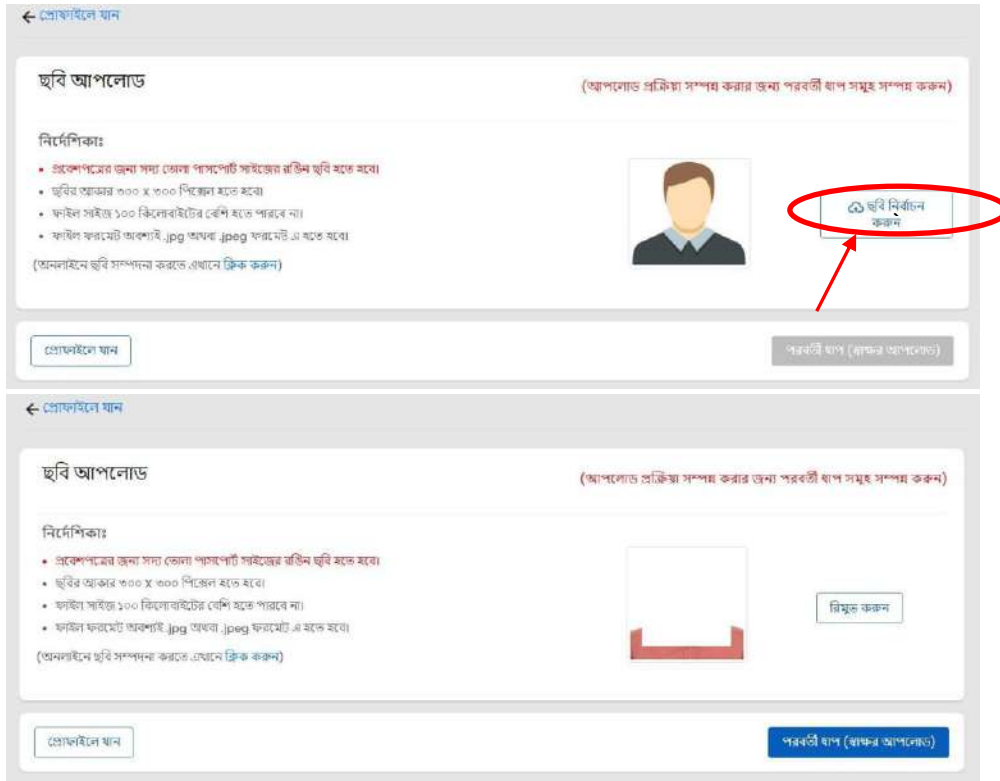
← প্রোফাইলে যান

ছবি আপলোড

(আপলোড প্রক্রিয়া সম্পন্ন করার জন্য পরবর্তী ধাপ সমূহ সম্পন্ন করুন)

নির্দেশিকাঃ

• প্রবেশপত্রের জন্য সদ্য তোলা পাসপোর্ট সাইজের রঙিন ছবি হতে হবে।
• ছবির আকার ৩০০ x ৩০০ পিক্সেল হতে হবে।
• ফাইল সাইজ ১০০ কিলোবাইটের বেশি হতে পারবে না।
• ফাইল ফরমেট অবশ্যই .jpg অথবা .jpeg ফরমেট এ হতে হবে।

(অনলাইনে ছবি সম্পাদনা করতে এখানে ক্লিক করুন)

ছবি নির্বাচন করুন

প্রোফাইলে যান

পরবর্তী ধাপ (স্বাক্ষর আপলোড)

← প্রোফাইলে যান

ছবি আপলোড

(আপলোড প্রক্রিয়া সম্পন্ন করার জন্য পরবর্তী ধাপ সমূহ সম্পন্ন করুন)

নির্দেশিকাঃ

• প্রবেশপত্রের জন্য সদ্য তোলা পাসপোর্ট সাইজের রঙিন ছবি হতে হবে।
• ছবির আকার ৩০০ x ৩০০ পিক্সেল হতে হবে।
• ফাইল সাইজ ১০০ কিলোবাইটের বেশি হতে পারবে না।
• ফাইল ফরমেট অবশ্যই .jpg অথবা .jpeg ফরমেট এ হতে হবে।

(অনলাইনে ছবি সম্পাদনা করতে এখানে ক্লিক করুন)

রিমুভ করুন

প্রোফাইলে যান

পরবর্তী ধাপ (স্বাক্ষর আপলোড)